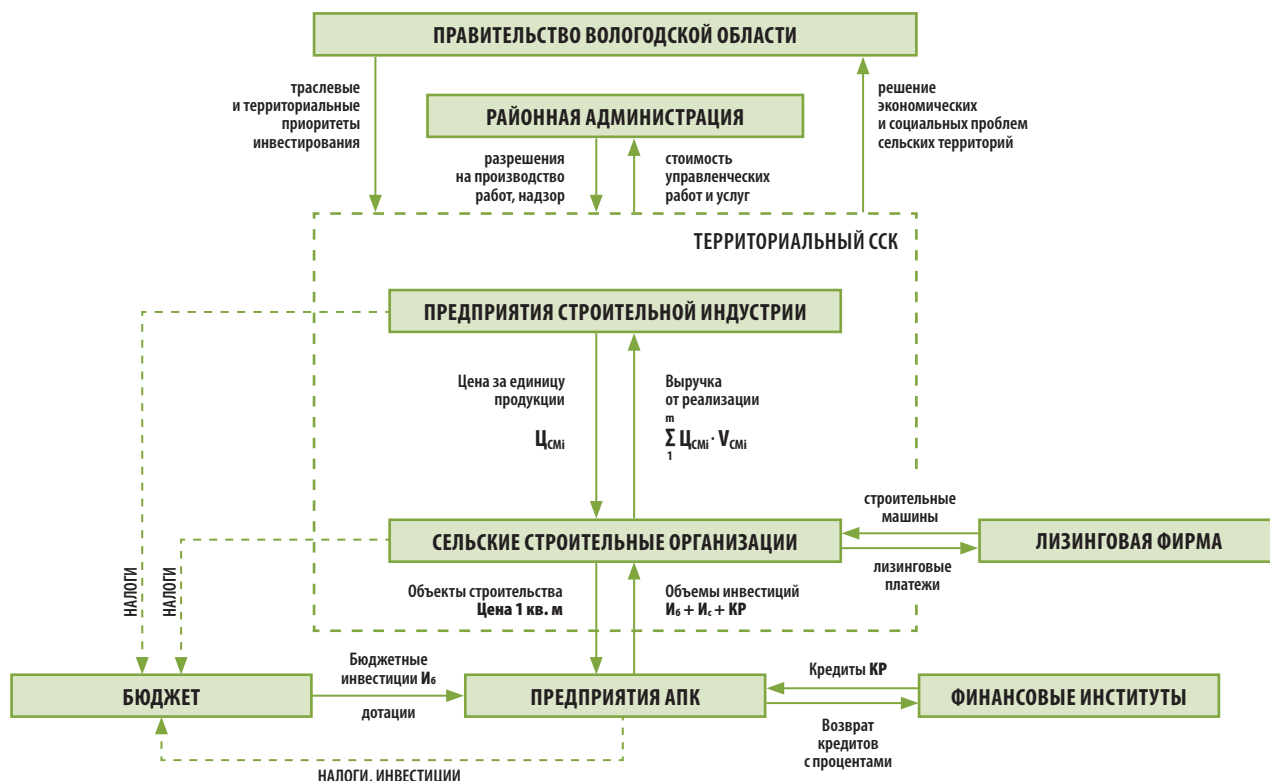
ПРАВИТЕЛЬСТВО ВОЛОГОДСКОЙ ОБЛАСТИ

траслевые и территориальные приоритеты инвестирования

РАЙОННАЯ АДМИНИСТРАЦИЯ

решение экономических и социальных проблем сельских территорий

разрешения на производство работ, надзор

стоимость управленческих работ и услуг

ТЕРРИТОРИАЛЬНЫЙ ССК

ПРЕДПРИЯТИЯ СТРОИТЕЛЬНОЙ ИНДУСТРИИ

Цена за единицу продукции

$Ц_{СМi}$

Выручка от реализации

$\sum_{1}^{m} Ц_{СМi} \cdot V_{СМi}$

строительные машины

СЕЛЬСКИЕ СТРОИТЕЛЬНЫЕ ОРГАНИЗАЦИИ

ЛИЗИНГОВАЯ ФИРМА

лизинговые платежи

НАЛОГИ

НАЛОГИ

Объекты строительства
Цена 1 кв. м

Объемы инвестиций
$И_б + И_с + КР$

Бюджетные инвестиции $И_б$

Кредиты КР

БЮДЖЕТ

ПРЕДПРИЯТИЯ АПК

ФИНАНСОВЫЕ ИНСТИТУТЫ

дотации

Возврат кредитов с процентами

НАЛОГИ, ИНВЕСТИЦИИ